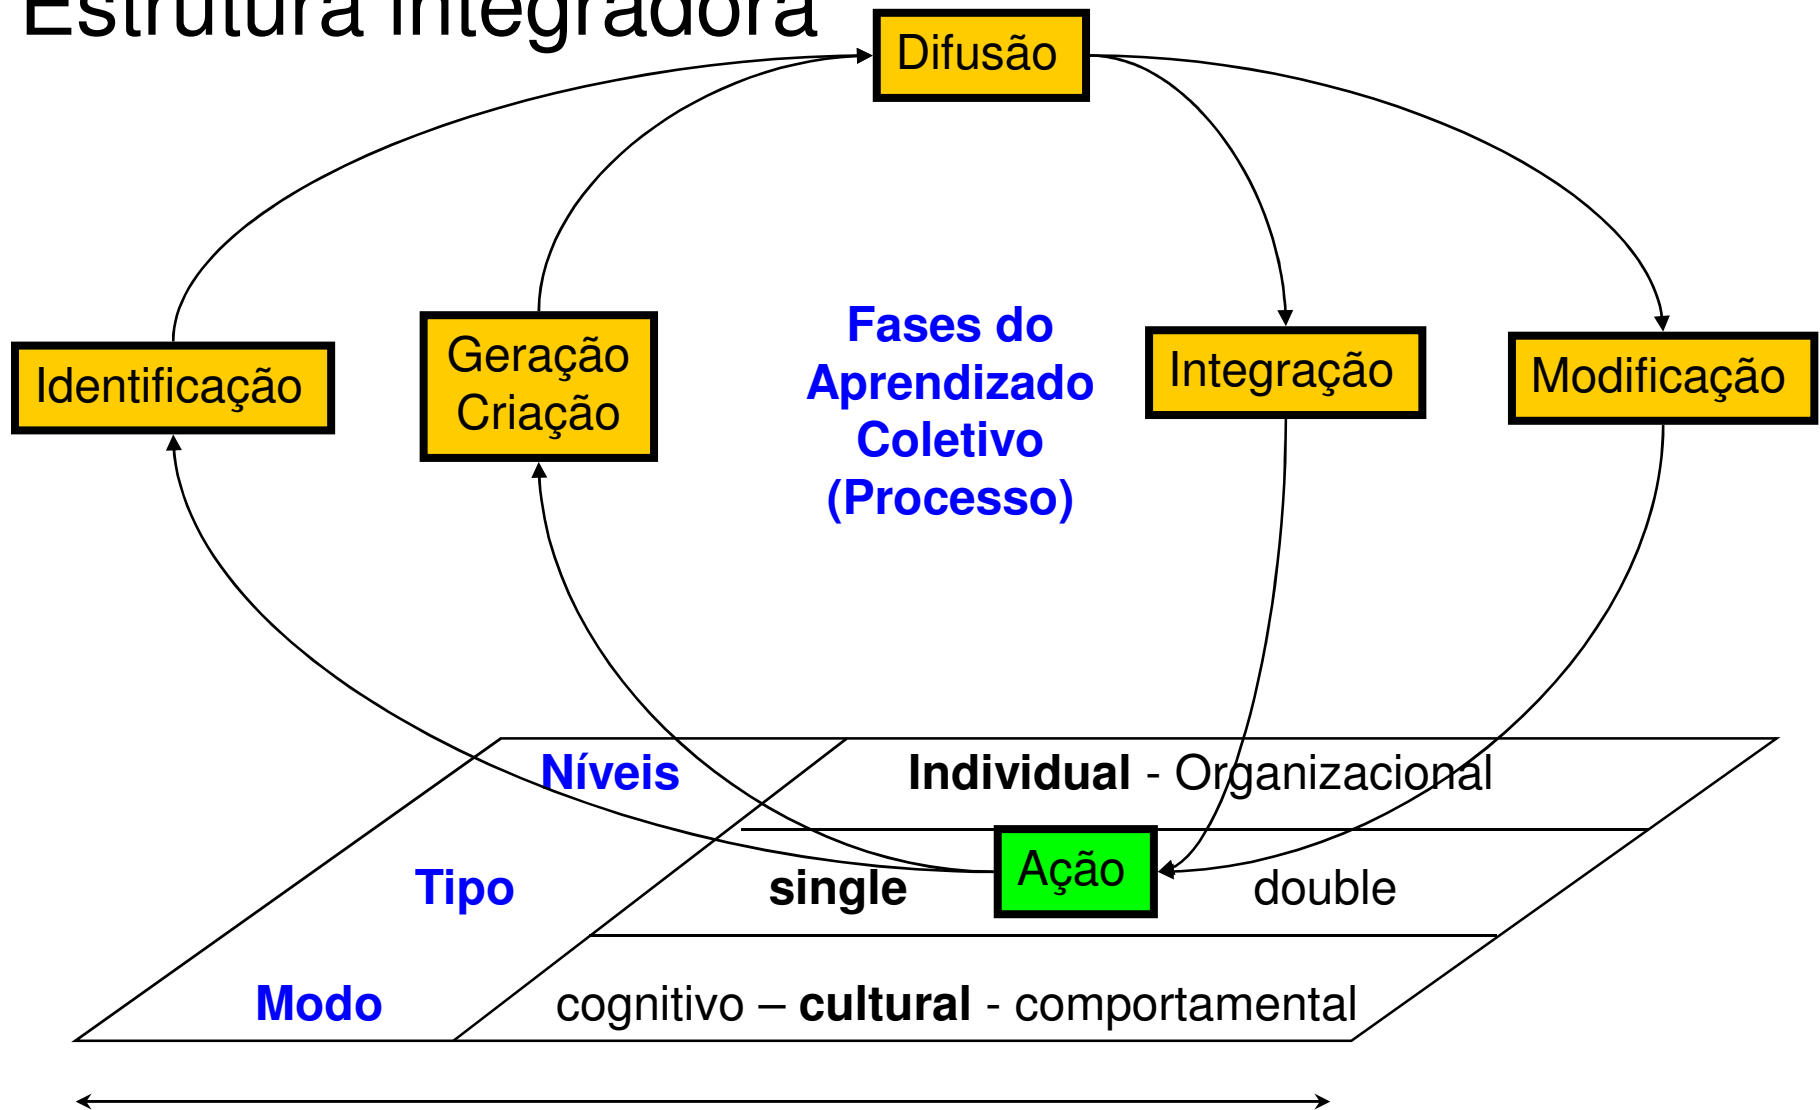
Estrutura integradora

Difusão

Identificação

Geração
Criação

Fases do
Aprendizado
Coletivo
(Processo)

Integração

Modificação

Níveis

Individual - Organizacional

Tipo

single

Ação

double

Modo

cognitivo – cultural - comportamental